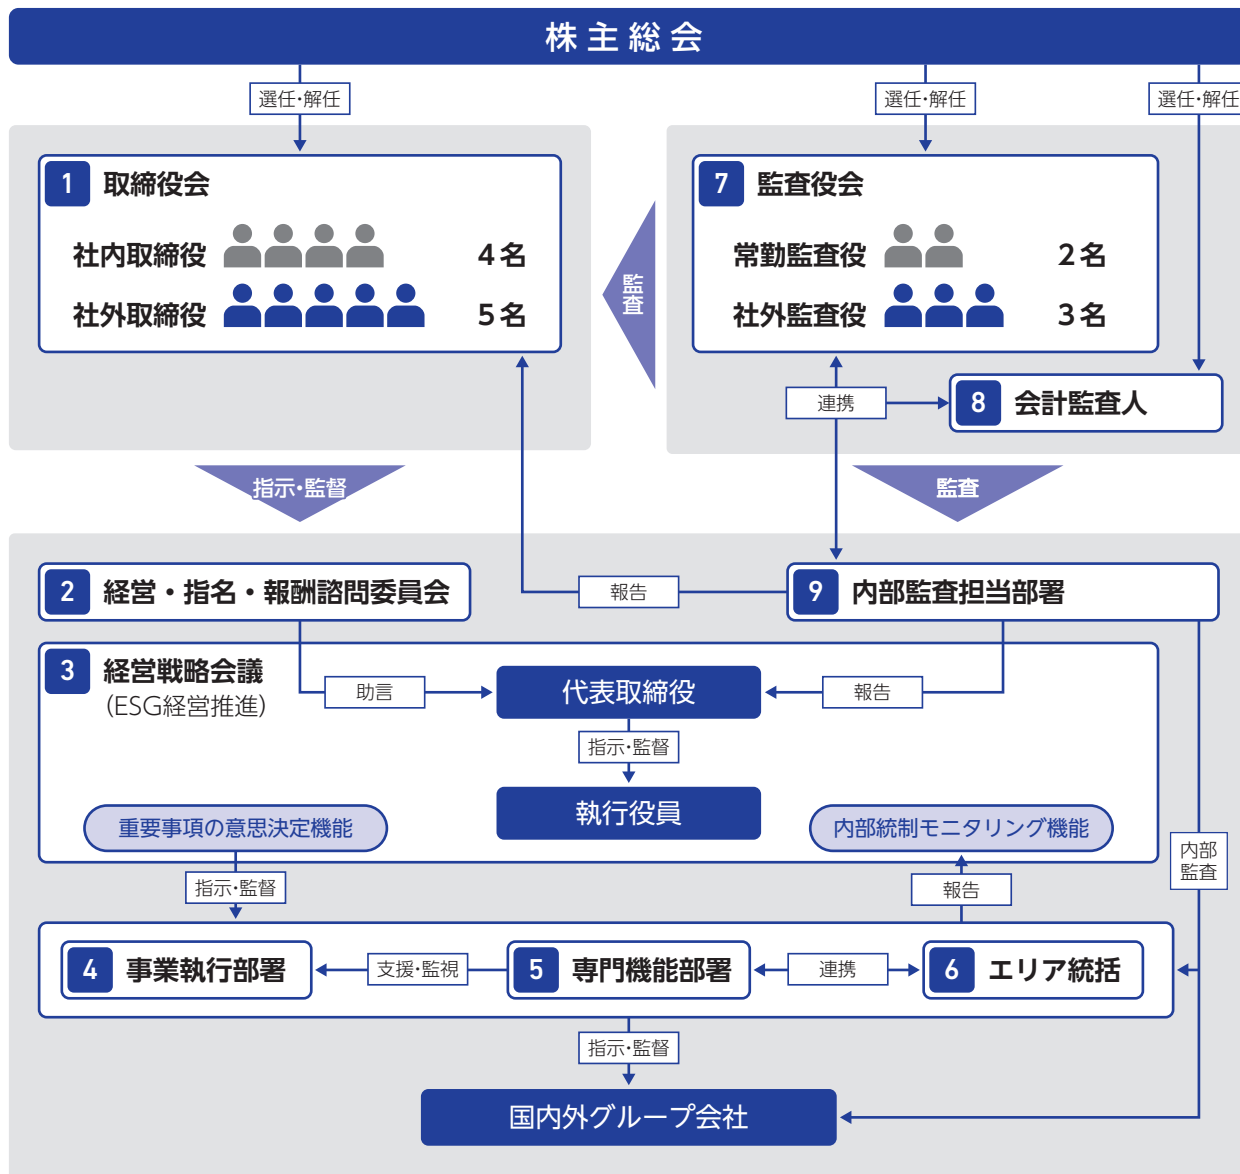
株主総会

選任・解任

選任・解任

選任・解任

1 取締役会

社内取締役 4名

社外取締役 5名

監査

7 監査役会

常勤監査役 2名

社外監査役 3名

連携

8 会計監査人

指示・監督

監査

2 経営・指名・報酬諮問委員会

報告

9 内部監査担当部署

3 経営戦略会議 (ESG経営推進)

助言

代表取締役

報告

指示・監督

執行役員

重要事項の意思決定機能

内部統制モニタリング機能

内部監査

指示・監督

報告

4 事業執行部署

支援・監視

5 専門機能部署

連携

6 エリア統括

指示・監督

国内外グループ会社